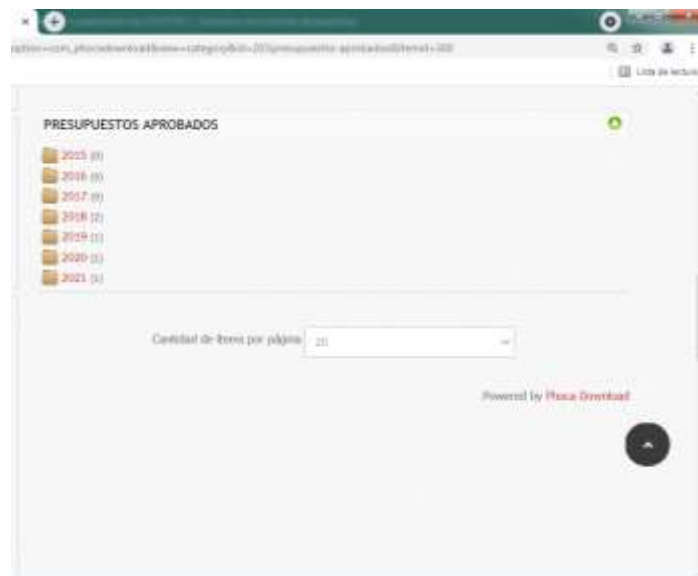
×

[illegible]

option=com_phocadownload&view=category&id=20:presupuestos-aprobados&Itemid=300

Lista de lectura

PRESUPUESTOS APROBADOS

2015 (0)
2016 (0)
2017 (0)
2018 (2)
2019 (1)
2020 (1)
2021 (1)

Cantidad de ítems por página 20

Powered by Phoca Download